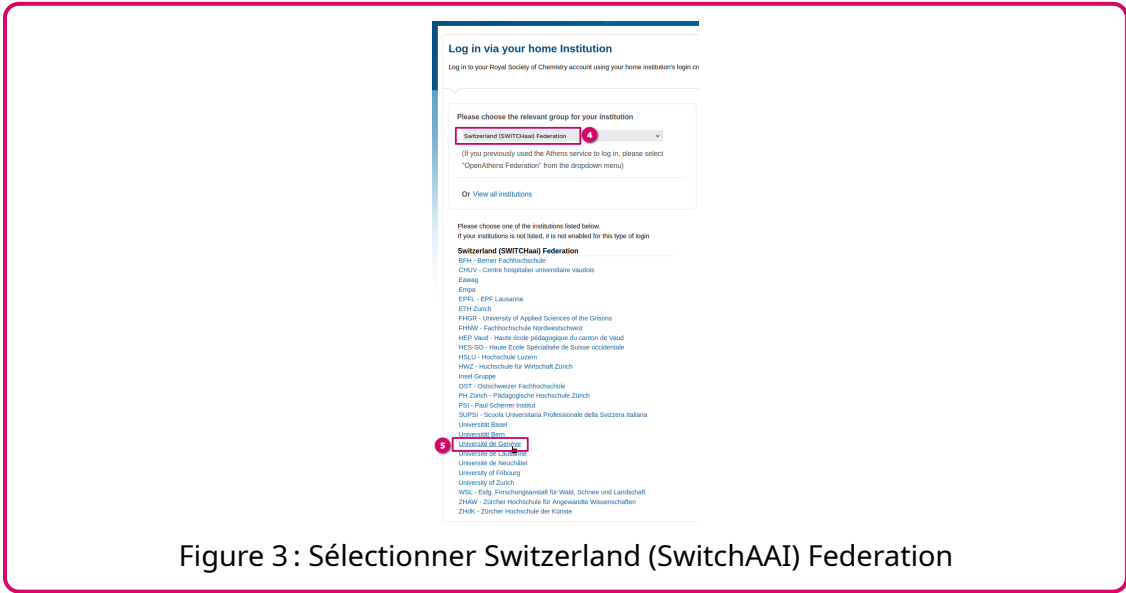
Log in via your home Institution

Log in to your Royal Society of Chemistry account using your home institution's login cr

Please choose the relevant group for your institution

Switzerland (SWITCHaai) Federation

4

(If you previously used the Athens service to log in, please select "OpenAthens Federation" from the dropdown menu)

Or View all institutions

Please choose one of the institutions listed below.
If your institutions is not listed, it is not enabled for this type of login

Switzerland (SWITCHaai) Federation

BFH - Berner Fachhochschule
CHUV - Centre hospitalier universitaire vaudois
Eawag
Empa
EPFL - EPF Lausanne
ETH Zurich
FHGR - University of Applied Sciences of the Grisons
FHNW - Fachhochschule Nordwestschweiz
HEP Vaud - Haute école pédagogique du canton de Vaud
HES-SO - Haute Ecole Spécialisée de Suisse occidentale
HSLU - Hochschule Luzern
HWZ - Hochschule für Wirtschaft Zürich
Insel Gruppe
OST - Ostschweizer Fachhochschule
PH Zürich - Pädagogische Hochschule Zürich
PSI - Paul Scherrer Institut
SUPSI - Scuola Universitaria Professionale della Svizzera italiana
Universität Basel
Universität Bern
5
Université de Genève
Université de Lausanne
Université de Neuchâtel
University of Fribourg
University of Zurich
WSL - Eidg. Forschungsanstalt für Wald, Schnee und Landschaft
ZHAW - Zürcher Hochschule für Angewandte Wissenschaften
ZHdK - Zürcher Hochschule der Künste

Figure 3 : Sélectionner Switzerland (SwitchAAI) Federation